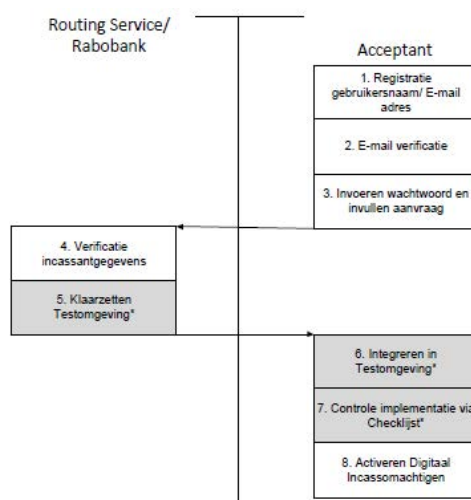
Routing Service/ Rabobank

Acceptant

1. Registratie gebruikersnaam/ E-mail adres

2. E-mail verificatie

3. Invoeren wachtwoord en invullen aanvraag

4. Verificatie incassantgegevens

5. Klaarzetten Testomgeving*

6. Integreren in Testomgeving*

7. Controle implementatie via Checklijst*

8. Activeren Digitaal Incassomachtigen